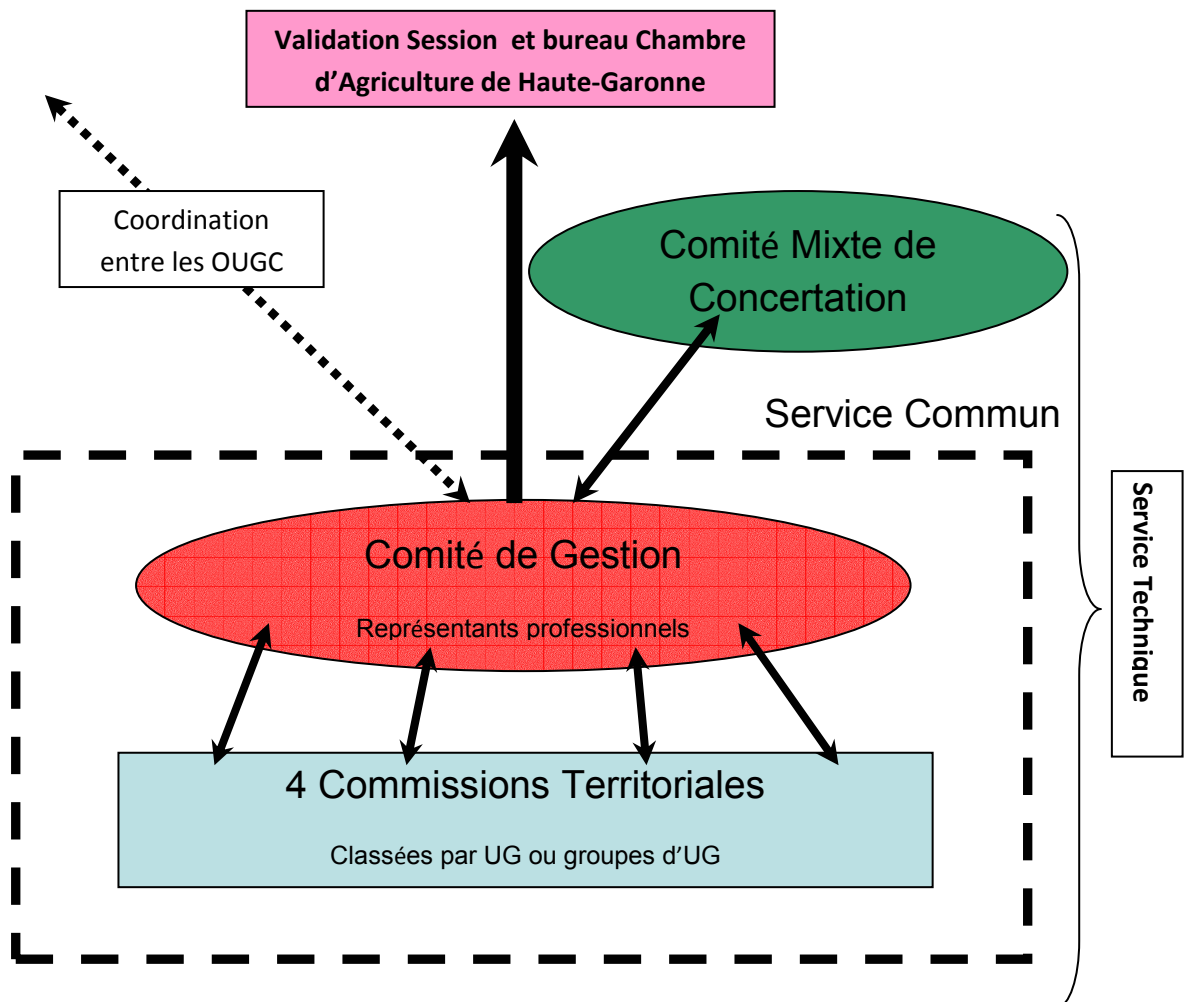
Validation Session et bureau Chambre d'Agriculture de Haute-Garonne

Coordination entre les OUGC

Comité Mixte de Concertation

Service Commun

Service Technique

Comité de Gestion

Représentants professionnels

4 Commissions Territoriales

Classées par UG ou groupes d'UG